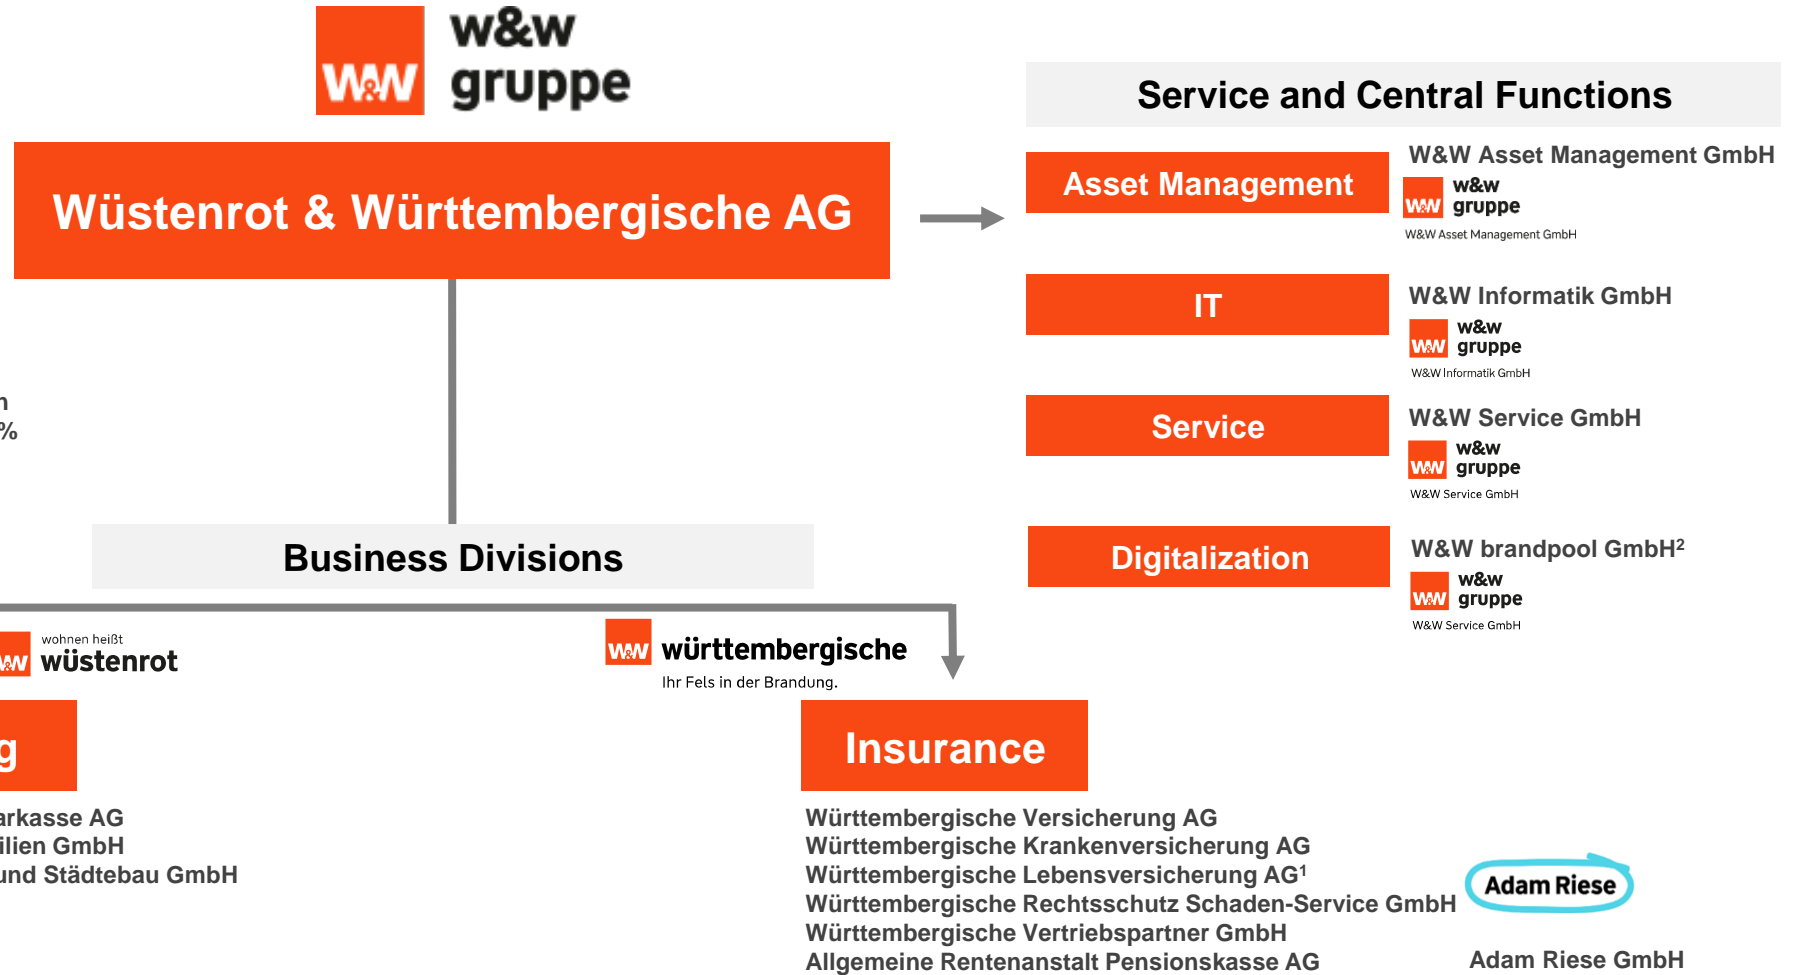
W&W w&w gruppe

Wüstenrot & Württembergische AG

Service and Central Functions

Asset Management
W&W Asset Management GmbH
W&W w&w gruppe
W&W Asset Management GmbH

IT
W&W Informatik GmbH
W&W w&w gruppe
W&W Informatik GmbH

Service
W&W Service GmbH
W&W w&w gruppe
W&W Service GmbH

Digitalization
W&W brandpool GmbH²
W&W w&w gruppe
W&W Service GmbH

n
%

Business Divisions

W&W wohnen heißt wüstenrot

W&W württembergische
Ihr Fels in der Brandung.

g

arkasse AG
ilien GmbH
und Städtebau GmbH

Insurance

Württembergische Versicherung AG
Württembergische Krankenversicherung AG
Württembergische Lebensversicherung AG¹
Württembergische Rechtsschutz Schaden-Service GmbH
Württembergische Vertriebspartner GmbH
Allgemeine Rentenanstalt Pensionskasse AG

Adam Riese
Adam Riese GmbH